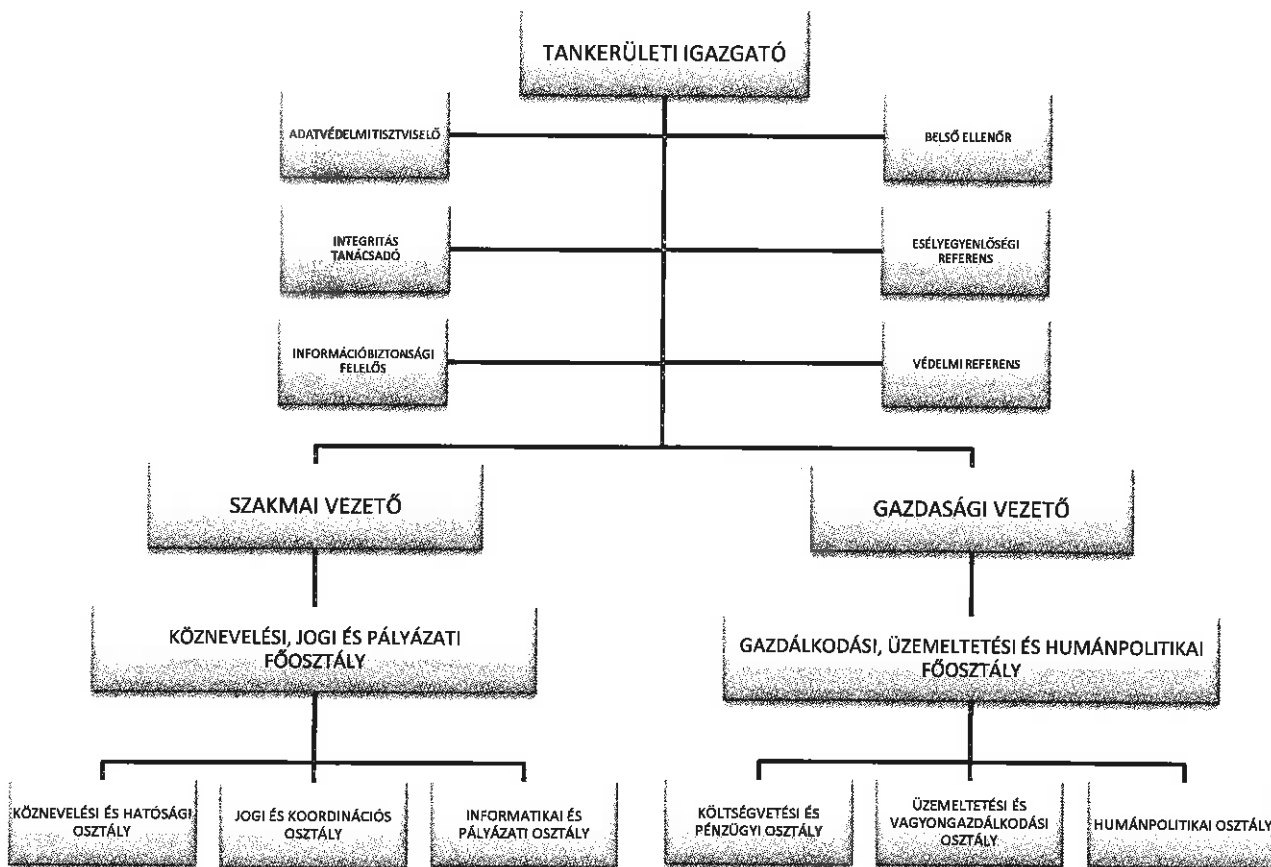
TANKERÜLETI IGAZGATÓ

ADATVÉDELMI TISZTVISELŐ

BELSŐ ELLENŐR

INTEGRITÁS TANÁCSADÓ

ESÉLYEGYENLŐSÉGI REFERENS

INFORMÁCIÓBIZTONSÁGI FELELŐS

VÉDELMI REFERENS

SZAKMAI VEZETŐ

GAZDASÁGI VEZETŐ

KÖZNEVELÉSI, JOGI ÉS PÁLYÁZATI FŐOSZTÁLY

GAZDÁLKODÁSI, ÜZEMELTETÉSI ÉS HUMÁNPOLITIKAI FŐOSZTÁLY

KÖZNEVELÉSI ÉS HATÓSÁGI OSZTÁLY

JOGI ÉS KOORDINÁCIÓS OSZTÁLY

INFORMATIKAI ÉS PÁLYÁZATI OSZTÁLY

KÖLTSÉGVETÉSI ÉS PÉNZÜGYI OSZTÁLY

ÜZEMELTETÉSI ÉS VAGYONGAZDÁLKODÁSI OSZTÁLY

HUMÁNPOLITIKAI OSZTÁLY